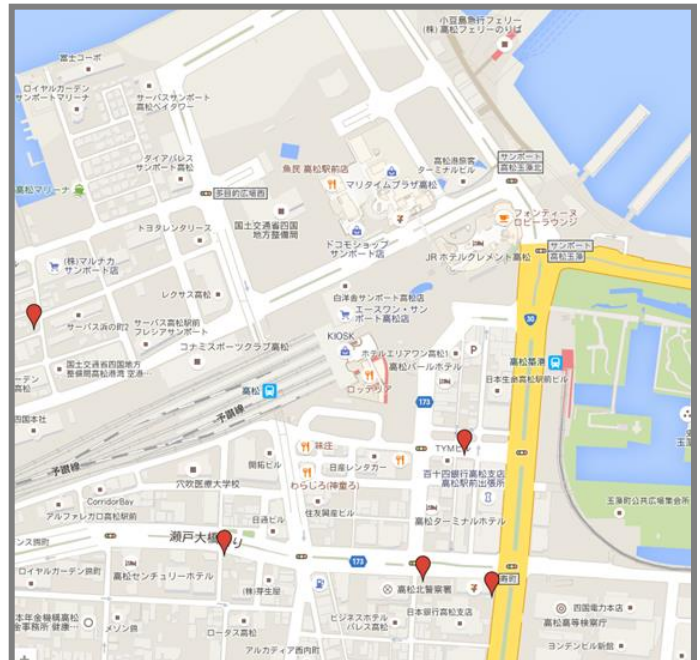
小豆島急行フェリー
(株) 高松フェリーのりば
富士コーポ
ロイヤルガーデン
サンポートマリーナ
サーパスサンポート
高松ベイタワー
ダイアパレス
サンポート高松
高松マリーナ
魚民 高松駅前店
高松港旅客
ターミナルビル
サンポート
高松玉藻口
マリタイムプラザ高松
多目的広場西
国土交通省四国
地方整備局
トヨタレンタリース
フォンティーヌ
ロビーラウンジ
ドコモショップ
サンポート店
サンポート
高松玉藻
JR ホテルクレメント高松
(株) マルナカ
サンポート店
レクサス高松
白洋舎サンポート高松店
エースワン・サン
ポート高松店
サーパス浜の町2
サーパス高松駅前
プレジデンシャル
コナミスポーツクラブ高松
KIOSK
ホテルエリアワン高松
高松パールホテル
高松築港
日本生命高松駅前ビル
国土交通省四国地方
整備局高松港湾空港
高松
ロッテリア
予讃線
173
TYMビル
味庄
日産レンタカー
予讃線
岡虹ビル
穴吹医療大学校
わらじろ(神童ろ)
百十四銀行高松支店
高松駅前出張所
CorridorBay
住友高松ビル
アルファレガロ高松駅前
高松ターミナルホテル
日通ビル
玉藻町公共広場東
瀬戸大橋通り
ロイヤルガーデン鍛前
173
高松センチュリーホテル
(株) 守生屋
高松北警察署
寿町
四国電力本店
日本年金機構高松
年金事務所 健康
メゾン鍛
ビジネスホテル
パレス高松
日本銀行高松支店
高松高等検察庁
ロータス高松
アルカディア西内町
ヨンデンビル新館